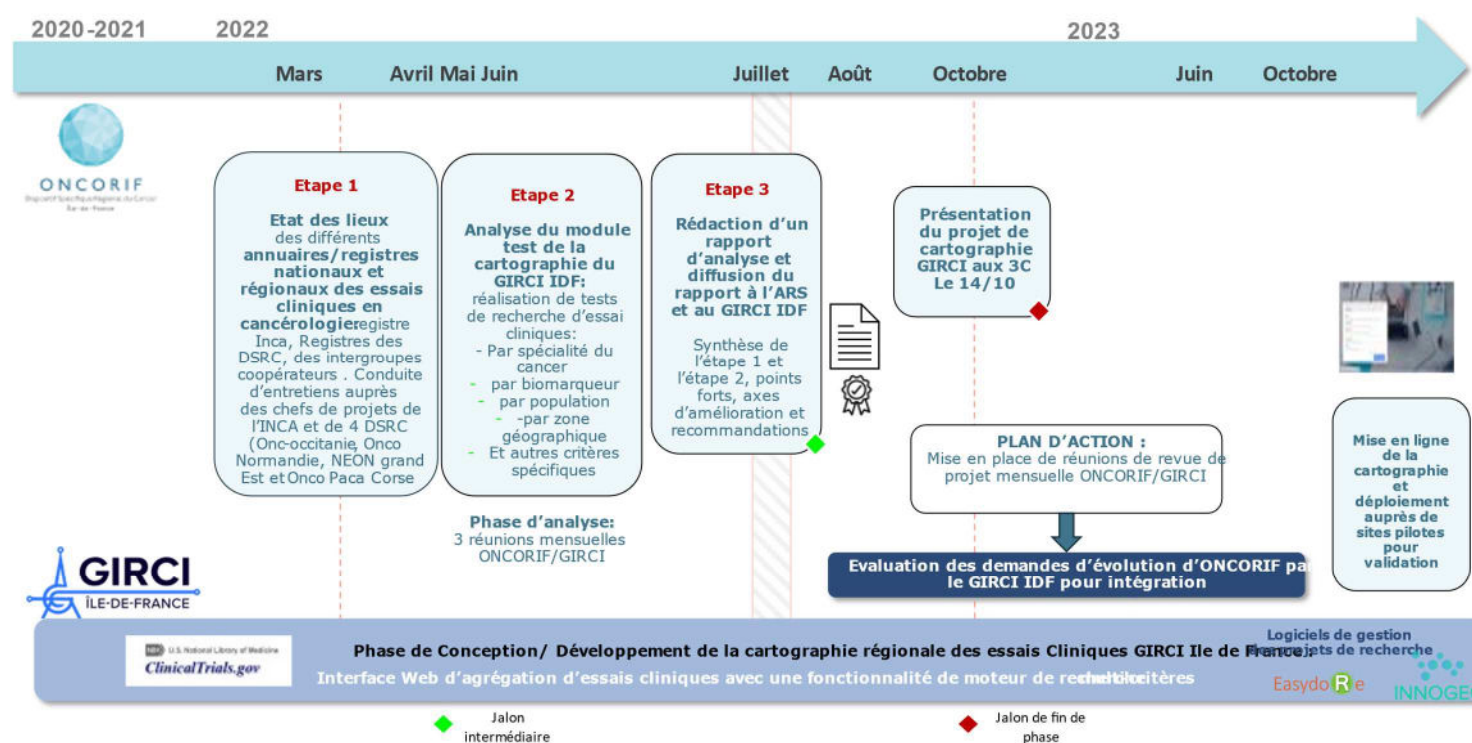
2020-2021 2022 2023

Mars Avril Mai Juin Juillet Août Octobre Juin Octobre

ONCORIF

Etape 1

Etat des lieux des différents annuaires/registres nationaux et régionaux des essais cliniques en cancérologie: registre Inca, Registres des DSRC, des intergroupes coopérateurs . Conduite d'entretiens auprès des chefs de projets de l'INCA et de 4 DSRC (Onc-occitanie, Onco Normandie, NEON grand Est et Onco Paca Corse

Etape 2

Analyse du module test de la cartographie du GIRCI IDF: réalisation de tests de recherche d'essai cliniques:
- Par spécialité du cancer
- par biomarqueur
- par population
- -par zone géographique
- Et autres critères spécifiques

Phase d'analyse:
3 réunions mensuelles ONCORIF/GIRCI

Etape 3

Rédaction d'un rapport d'analyse et diffusion du rapport à l'ARS et au GIRCI IDF

Synthèse de l'étape 1 et l'étape 2, points forts, axes d'amélioration et recommandations

Présentation du projet de cartographie GIRCI aux 3C Le 14/10

PLAN D'ACTION :
Mise en place de réunions de revue de projet mensuelle ONCORIF/GIRCI

Evaluation des demandes d'évolution d'ONCORIF par le GIRCI IDF pour intégration

Mise en ligne de la cartographie et déploiement auprès de sites pilotes pour validation

GIRCI ÎLE-DE-FRANCE

U.S. National Library of Medicine ClinicalTrials.gov

Phase de Conception/ Développement de la cartographie régionale des essais Cliniques GIRCI Ile de France:
Interface Web d'agrégation d'essais cliniques avec une fonctionnalité de moteur de recherche multicritères

Logiciels de gestion de projets de recherche

EasydoRe INNOGE

Jalon intermédiaire

Jalon de fin de phase